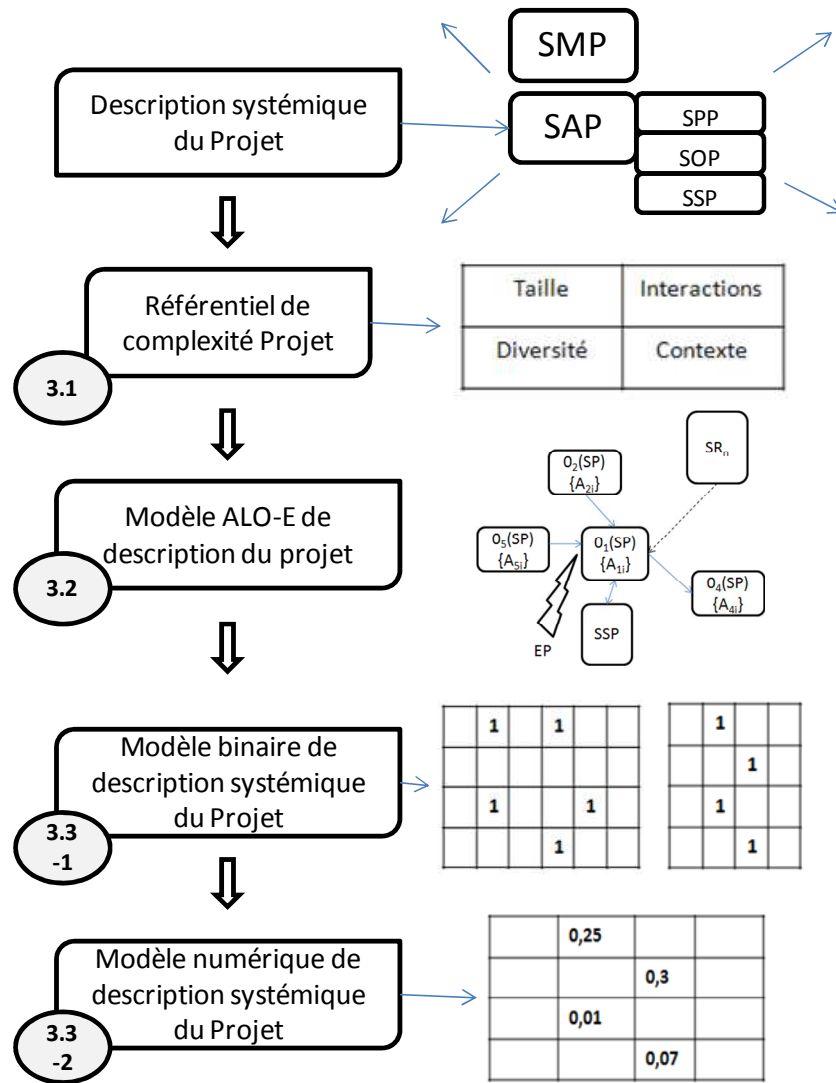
Description systémique du Projet

SMP

SAP

SPP

SOP

SSP

Référentiel de complexité Projet

3.1

| Taille | Interactions |
|---|---|
| Diversité | Contexte |

Modèle ALO-E de description du projet

3.2

$0_2$(SP) $\{A_{2i}\}$

$SR_n$

$0_5$(SP) $\{A_{5i}\}$

$0_1$(SP) $\{A_{1i}\}$

$0_4$(SP) $\{A_{4i}\}$

SSP

EP

Modèle binaire de description systémique du Projet

3.3 -1

| | 1 | | 1 | | |
|---|---|---|---|---|---|
| | | | | | |
| | 1 | | | 1 | |
| | | | 1 | | |

| | 1 | |
|---|---|---|
| | | 1 |
| | 1 | |
| | | 1 |

Modèle numérique de description systémique du Projet

3.3 -2

| | 0,25 | | |
|---|---|---|---|
| | | 0,3 | |
| | 0,01 | | |
| | | 0,07 | |